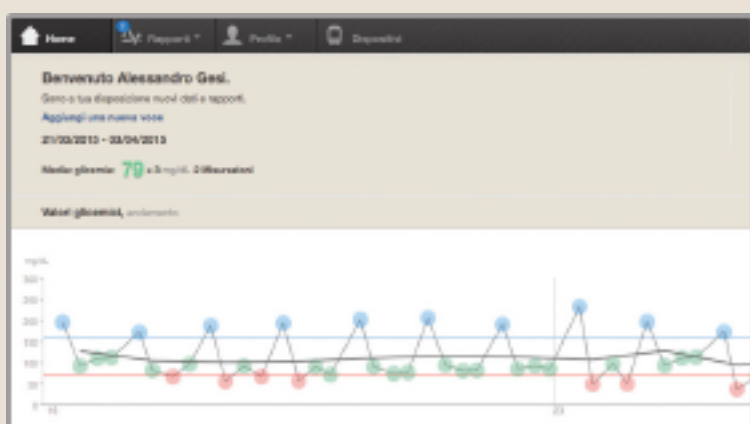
Home
1 Rapporti
Profilo
Dispositivi

Benvenuto Alessandro Gesi.

Ecco a tua disposizione nuovi dati e rapporti.

Aggiungi una nuova voce

21/03/2013 - 03/04/2013

Media glicemia: 79 ± 5 mg/dL 3 Misurazioni

Valori glicemici, andamento

mg/dL
300
250
200
150
100
50
0
15
23